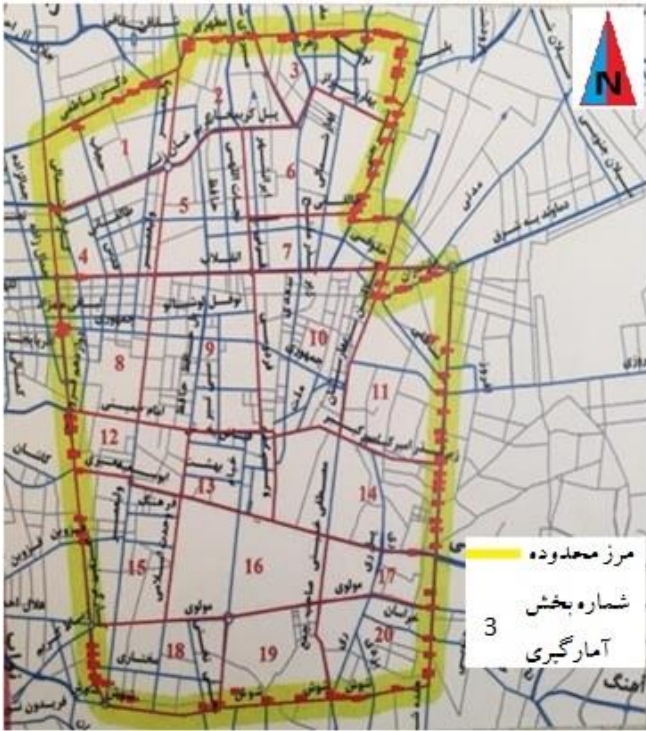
N

1
2
3
4
5
6
7
8
9
10
11
12
13
14
15
16
17
18
19
20

دکتر شریعتی
انقلاب
نوفل لوشاتو
جمهوری
امام خمینی
فردوسی
حافظ
سعدی
مولوی
خراسان
شوش
ملت
بهارستان
قزوین
هفده شهریور

مرز محدوده

3 شماره بخش آمارگیری